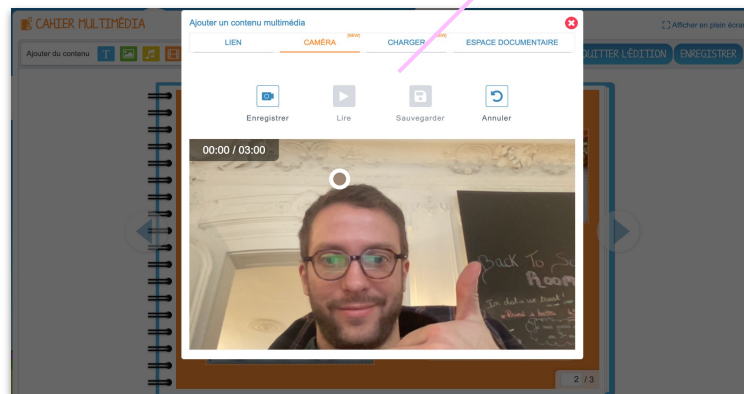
CAHIER MULTIMÉDIA

Afficher en plein écra

Ajouter du contenu

QUITTER L'ÉDITION

ENREGISTRER

Ajouter un contenu multimédia

LIEN

CAMÉRA (new)

CHARGER (new)

ESPACE DOCUMENTAIRE

Enregistrer

Lire

Sauvegarder

Annuler

00:00 / 03:00

Back To S
Room

2 / 3